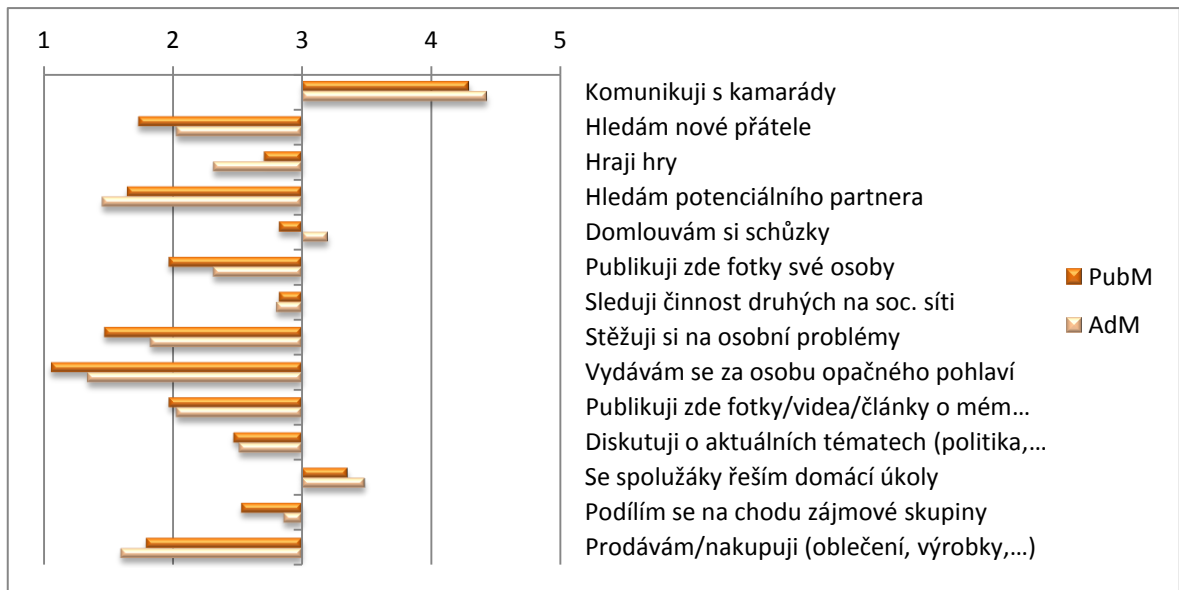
1 2 3 4 5

Komunikuji s kamarády
Hledám nové přátele
Hraji hry
Hledám potenciálního partnera
Domlouvám si schůzky
Publikuji zde fotky své osoby
Sleduji činnost druhých na soc. síti
Stěžuji si na osobní problémy
Vydávám se za osobu opačného pohlaví
Publikuji zde fotky/videa/články o mém…
Diskutuji o aktuálních tématech (politika,…
Se spolužáky řeším domácí úkoly
Podílím se na chodu zájmové skupiny
Prodávám/nakupuji (oblečení, výrobky,…)

PubM
AdM